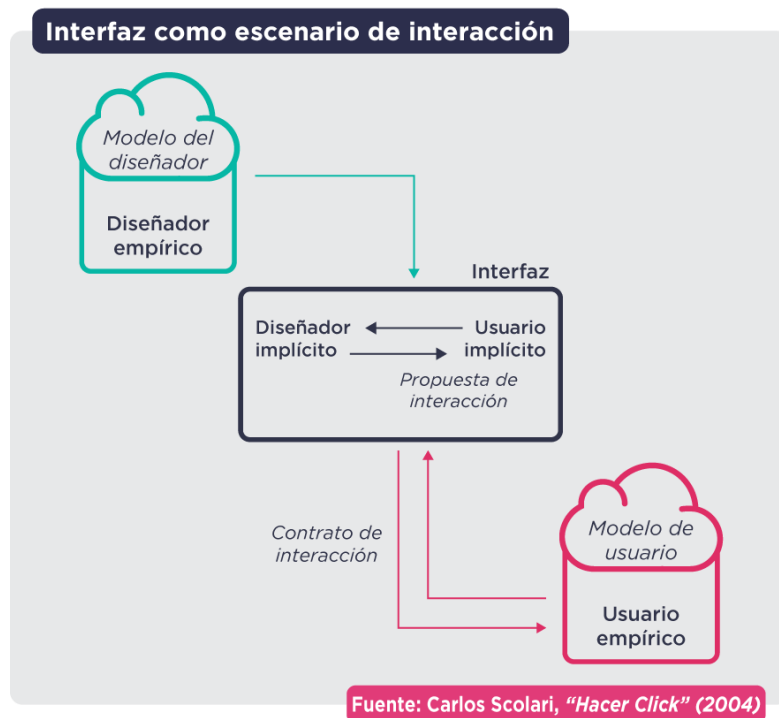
Interfaz como escenario de interacción

Modelo del diseñador

Diseñador empírico

Interfaz

Diseñador implícito

Usuario implícito

Propuesta de interacción

Contrato de interacción

Modelo de usuario

Usuario empírico

Fuente: Carlos Scolari, "Hacer Click" (2004)